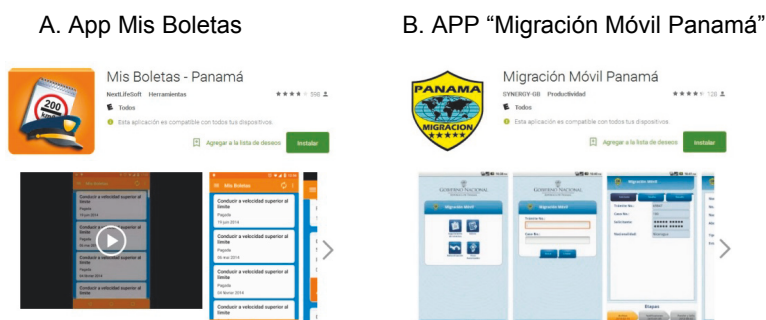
A. App Mis Boletas

B. APP “Migración Móvil Panamá”

200

Mis Boletas - Panamá

NextLifeSoft Herramientas

★★★★ 398

Todos

Esta aplicación es compatible con todos tus dispositivos.

Agregar a la lista de deseos

Instalar

Mis Boletas

Conducir a velocidad superior al límite

Pagada

Conducir a velocidad superior al límite

Pagada

Conducir a velocidad superior al límite

Pagada

Conducir a velocidad superior al límite

Pagada

Mis Boletas

Conducir a velocidad superior al límite

Pagada

19 jun 2014

Conducir a velocidad superior al límite

Pagada

Conducir a velocidad superior al límite

Pagada

04 may 2014

Conducir a velocidad superior al límite

Pagada

24 febrero 2014

Conducir a velocidad superior al límite

PANAMA

MIGRACION

Migración Móvil Panamá

SYNERGY-GB Productividad

★★★★ 128

Todos

Esta aplicación es compatible con todos tus dispositivos.

Agregar a la lista de deseos

Instalar

GOBIERNO NACIONAL

Migración Móvil

GOBIERNO NACIONAL

Migración Móvil

Migración Móvil

Etapas